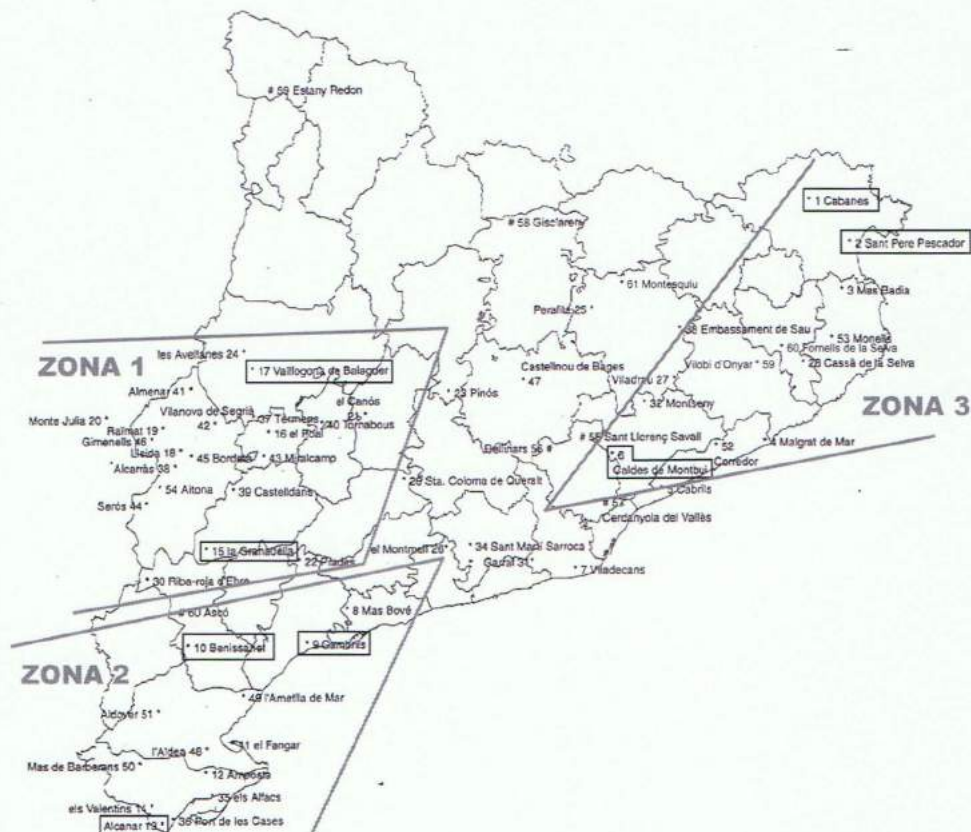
# 59 Estany Redon

# 58 Gisclareny

* 1 Cabanes

* 2 Sant Pere Pescador

* 3 Mas Badia

* 61 Montesquiu

Peralta 25 *

38 Embassament de Sau

* 53 Monells

60 Fornells de la Selva

28 Cassà de la Selva

Vilobí d'Onyar * 59

Castellnou de Bages

* 47

Viladrau 27

* 32 Montseny

ZONA 3

ZONA 1

les Avellanes 24 *

* 17 Vallfogona de Balaguer

Almenar 41 *

Vilanova de Segrià

42 *

Monte Julia 20 *

Raimat 19 *

Gimenells 46 *

Lleida 18 *

Alcarràs 38 *

17 Térmens

* 16 el Poal

45 Bordeta

43 Miralcamp

el Canós

21 *

40 Tornabous

* 23 Pinós

Bellmars 56 *

# 55 Sant Llorenç Savall

* 6

Caldes de Montbui

* 52

Corredor

* 4 Malgrat de Mar

* 54 Aitona

* 39 Castelldans

Seròs 44 *

* 29 Sta. Coloma de Queralt

# 57

Cerdanyola del Vallès

* Cabrils

* 15 la Granadella

22 Pradell

el Montmell 26 *

* 34 Sant Martí Sarroca

Garraf 31

* 7 Viladecans

* 30 Riba-roja d'Ebre

* 60 Ascó

* 8 Mas Bové

ZONA 2

* 10 Benissanet

* 9 Cambrils

* 49 l'Ametlla de Mar

Aldover 51 *

l'Aldea 48 *

* 11 el Fangar

Mas de Barberans 50 *

* 12 Amposta

* 35 els Alfacs

els Valentins 14 *

Alcanar 13 *

* 36 Pont de les Cases